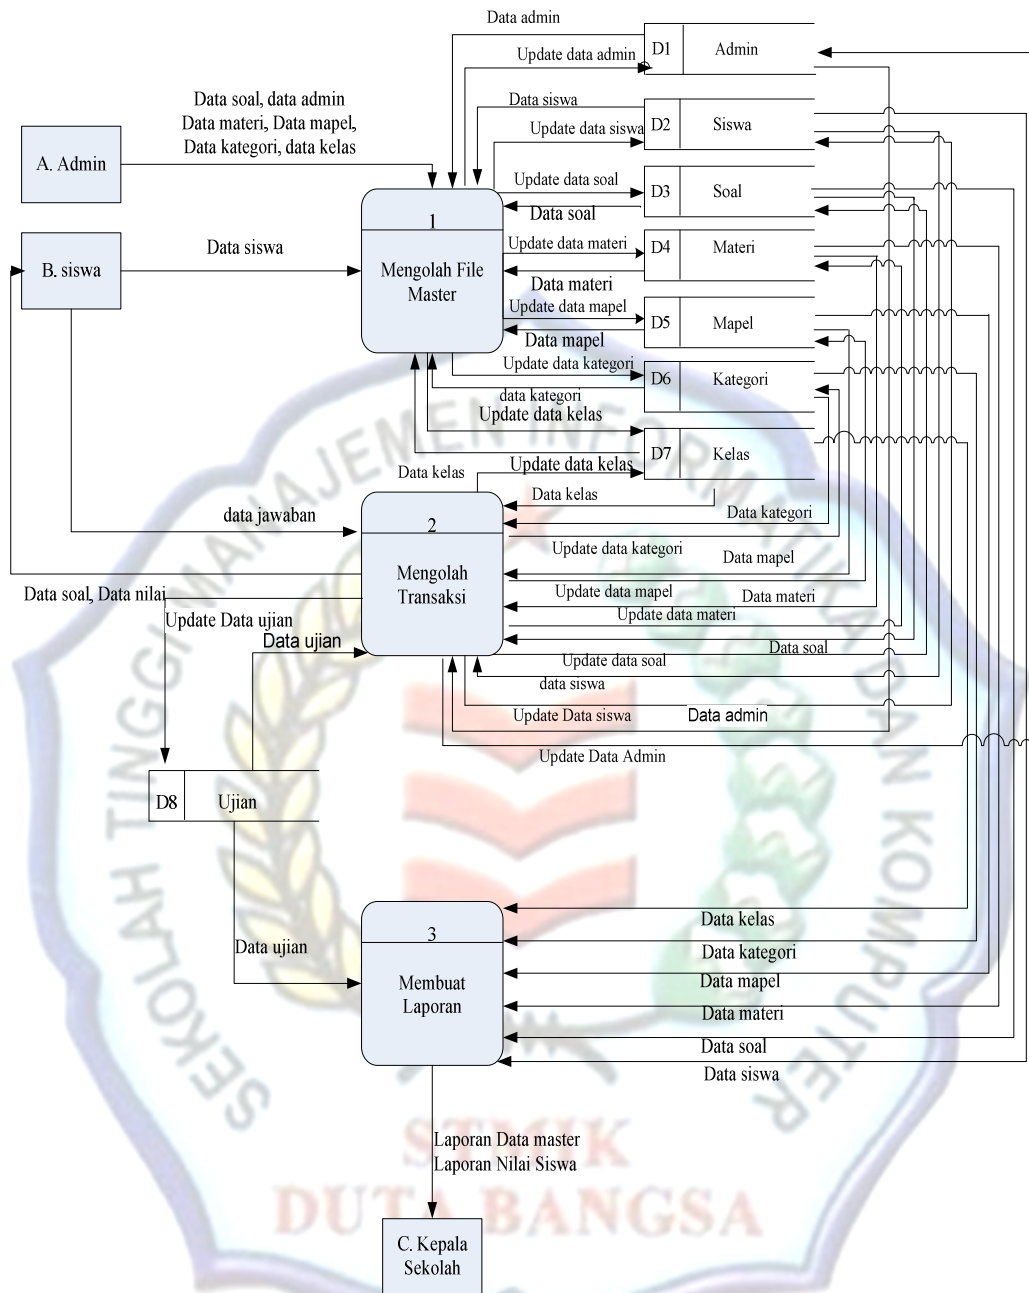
Data admin

Update data admin

D1 Admin

Data soal, data admin
Data materi, Data mapel,
Data kategori, data kelas

Data siswa

Update data siswa

D2 Siswa

A. Admin

Update data soal

D3 Soal

Data soal

1

B. siswa

Data siswa

Update data materi

D4 Materi

Mengolah File Master

Data materi

Update data mapel

D5 Mapel

Data mapel

Update data kategori

D6 Kategori

data kategori

Update data kelas

Data kelas

Update data kelas

D7 Kelas

Data kelas

data jawaban

2

Data kategori

Update data kategori

Data mapel

Mengolah Transaksi

Data soal, Data nilai

Update data mapel

Data materi

Update Data ujian

Update data materi

Data ujian

Data soal

Update data soal

data siswa

Update Data siswa

Data admin

Update Data Admin

D8 Ujian

3

Data kelas

Data ujian

Data kategori

Membuat Laporan

Data mapel

Data materi

Data soal

Data siswa

Laporan Data master
Laporan Nilai Siswa

C. Kepala Sekolah

SEKOLAH TINGGI MANAJEMEN INFORMATIKA DAN KOMPUTER

STMIK DUTA BANGSA